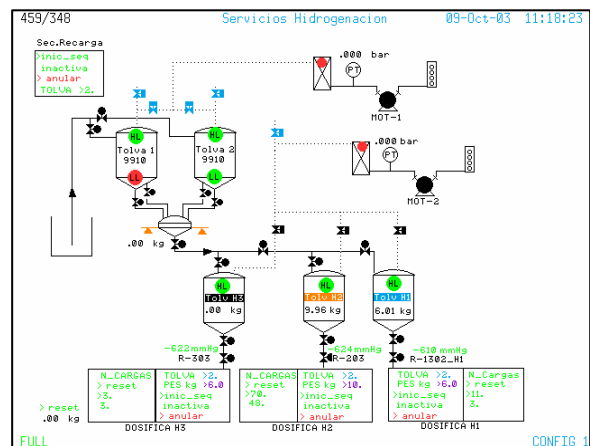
459/348 Servicios Hidrogenacion 09-Oct-03 11:18:23

Sec.Recarga
>inic_seq
inactiva
> anular
TOLVA >2.

.000 bar
PT
MOT-1

.000 bar
PT
MOT-2

HL
Tolva 1
9910
LL

HL
Tolva 2
9910
LL

.00 kg

HL
Tolv H3
.00 kg
-622 mmHg
R-303

HL
Tolv H2
9.96 kg
-624 mmHg
R-203

HL
Tolv H1
6.01 kg
-610 mmHg
R-1302_H1

N_CARGAS
> reset
>3.
3.

TOLVA >2.
PES kg >6.0
>inic_seq
inactiva
> anular

DOSIFICA H3

N_CARGAS
> reset
>70.
48.

TOLVA >2.
PES kg >10.
>inic_seq
inactiva
> anular

DOSIFICA H2

TOLVA >2.
PES kg >6.0
>inic_seq
inactiva
> anular

N_Cargas
> reset
>11.
3.

DOSIFICA H1

> reset
.00 kg

FULL
CONFIG 1